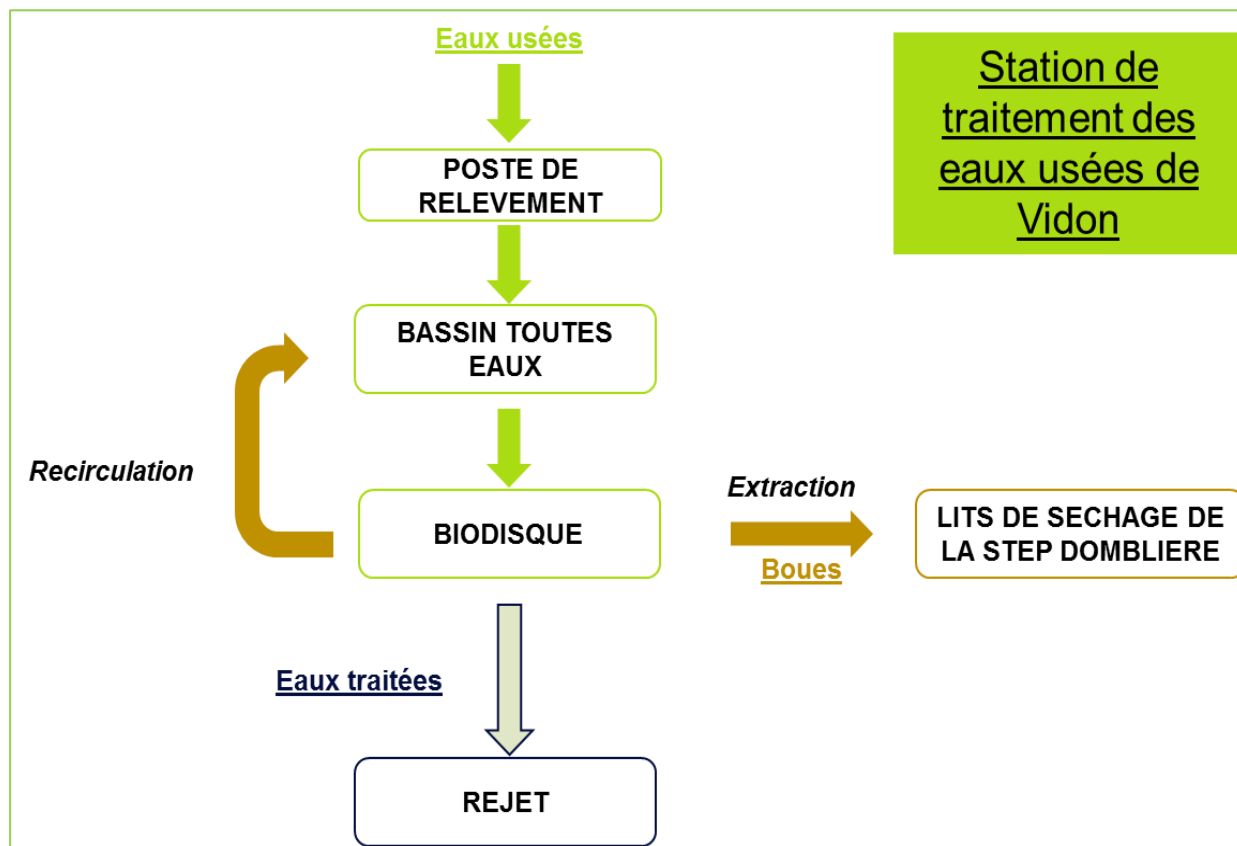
Station de traitement des eaux usées de Vidon

Eaux usées

POSTE DE RELEVEMENT

BASSIN TOUTES EAUX

Recirculation

BIODISQUE

Extraction

Boues

LITS DE SECHAGE DE LA STEP DOMBLIERE

Eaux traitées

REJET